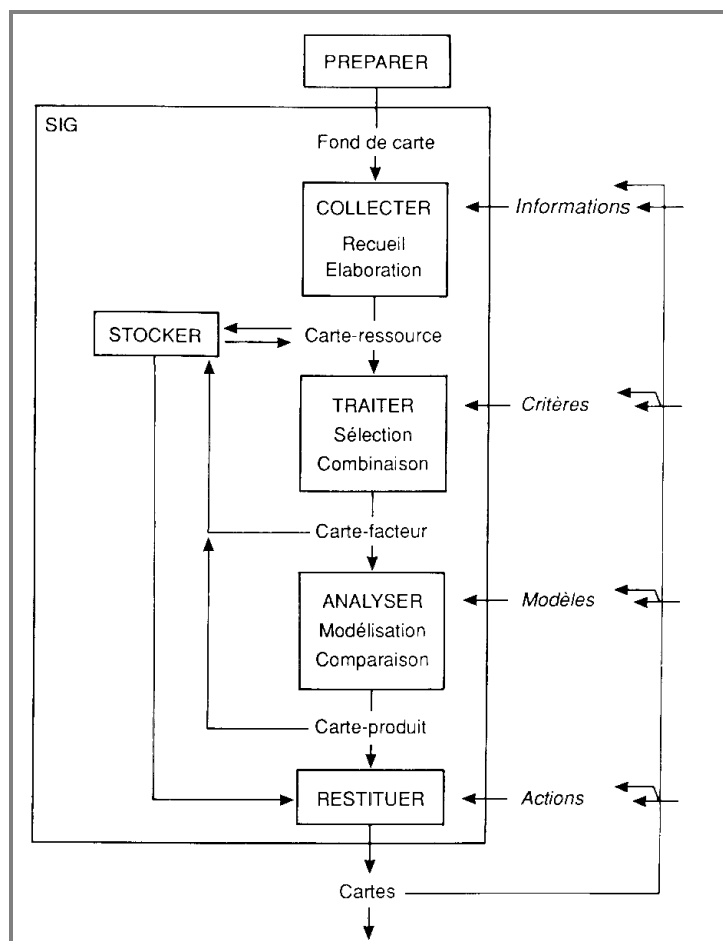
PREPARER

SIG

Fond de carte

COLLECTER
Recueil
Elaboration

Informations

STOCKER

Carte-ressource

TRAITER
Sélection
Combinaison

Critères

Carte-facteur

ANALYSER
Modélisation
Comparaison

Modèles

Carte-produit

RESTITUER

Actions

Cartes